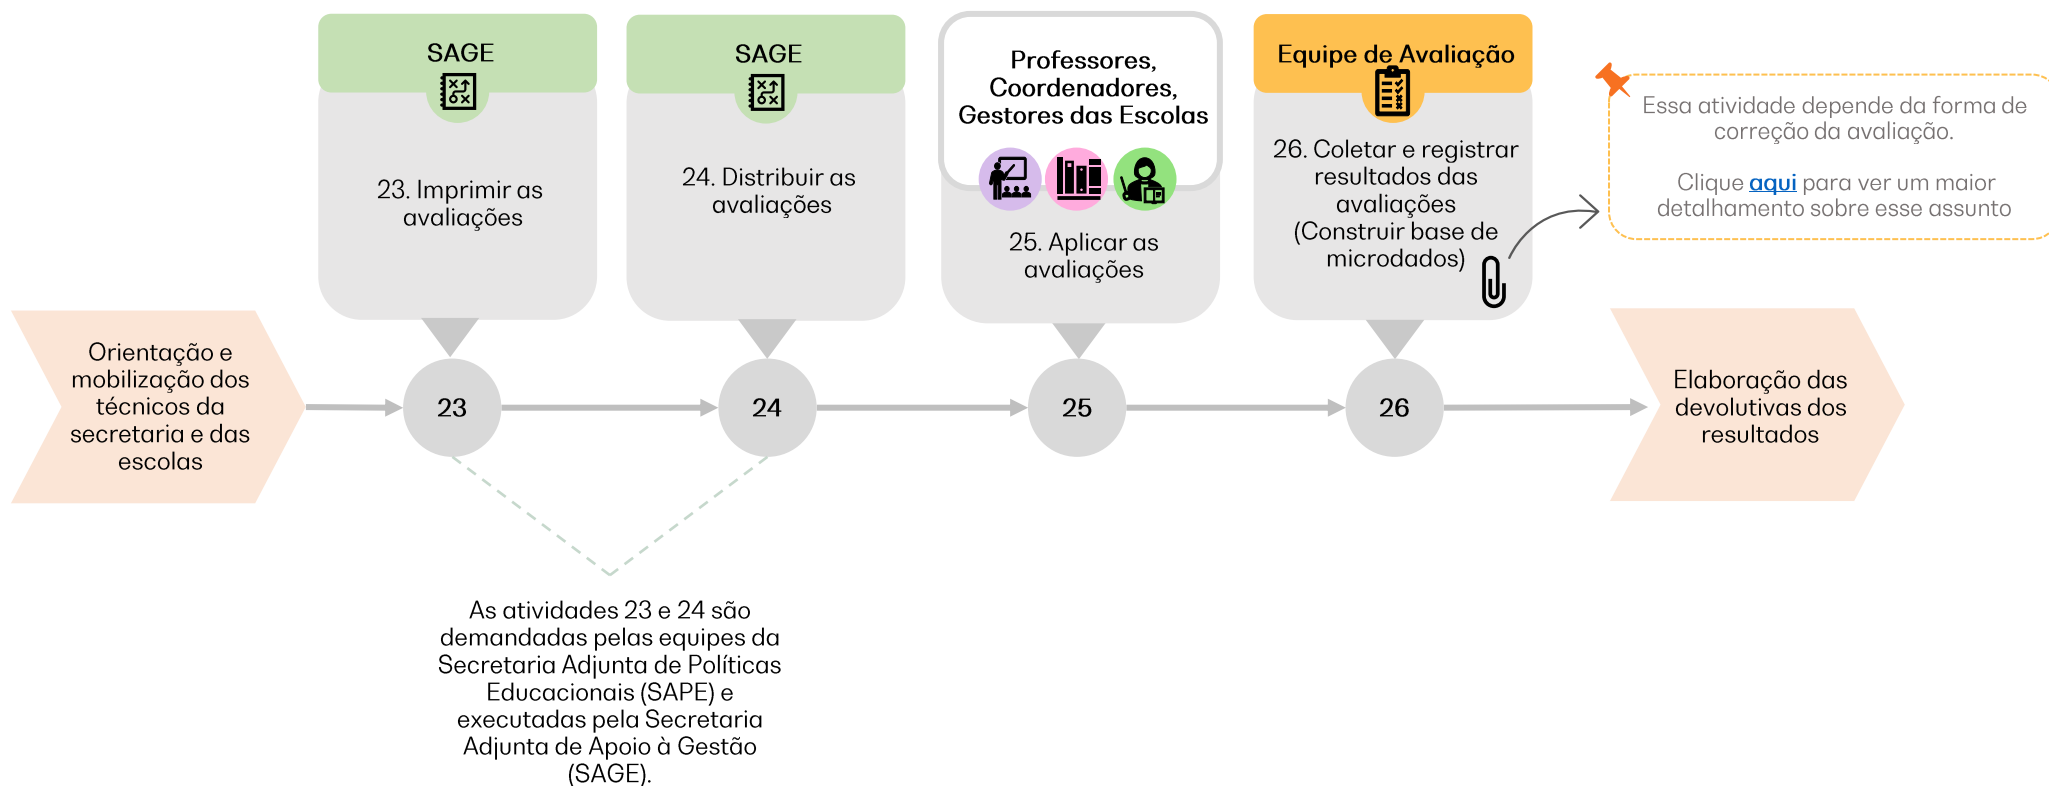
SAGE

23. Imprimir as avaliações

SAGE

24. Distribuir as avaliações

Professores, Coordenadores, Gestores das Escolas

25. Aplicar as avaliações

Equipe de Avaliação

26. Coletar e registrar resultados das avaliações (Construir base de microdados)

Essa atividade depende da forma de correção da avaliação.

Clique aqui para ver um maior detalhamento sobre esse assunto

Orientação e mobilização dos técnicos da secretaria e das escolas

23

24

25

26

Elaboração das devolutivas dos resultados

As atividades 23 e 24 são demandadas pelas equipes da Secretaria Adjunta de Políticas Educacionais (SAPE) e executadas pela Secretaria Adjunta de Apoio à Gestão (SAGE).